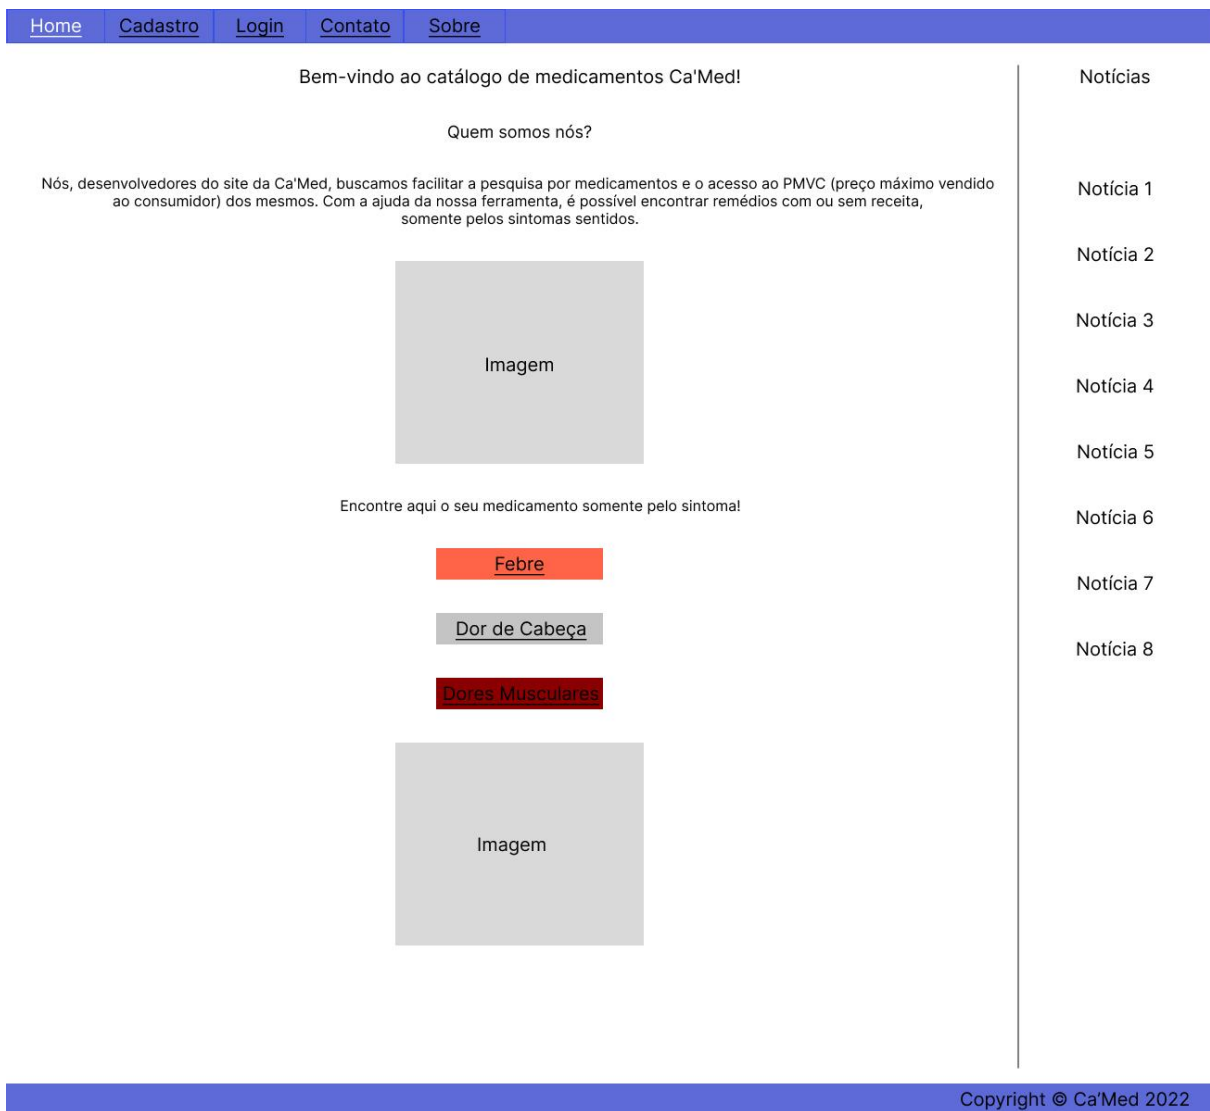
Home Cadastro Login Contato Sobre

Bem-vindo ao catálogo de medicamentos Ca'Med!

Quem somos nós?

Nós, desenvolvedores do site da Ca'Med, buscamos facilitar a pesquisa por medicamentos e o acesso ao PMVC (preço máximo vendido ao consumidor) dos mesmos. Com a ajuda da nossa ferramenta, é possível encontrar remédios com ou sem receita, somente pelos sintomas sentidos.

Imagem

Encontre aqui o seu medicamento somente pelo sintoma!

Febre

Dor de Cabeça

Dores Musculares

Imagem

Notícias

Notícia 1

Notícia 2

Notícia 3

Notícia 4

Notícia 5

Notícia 6

Notícia 7

Notícia 8

Copyright © Ca'Med 2022